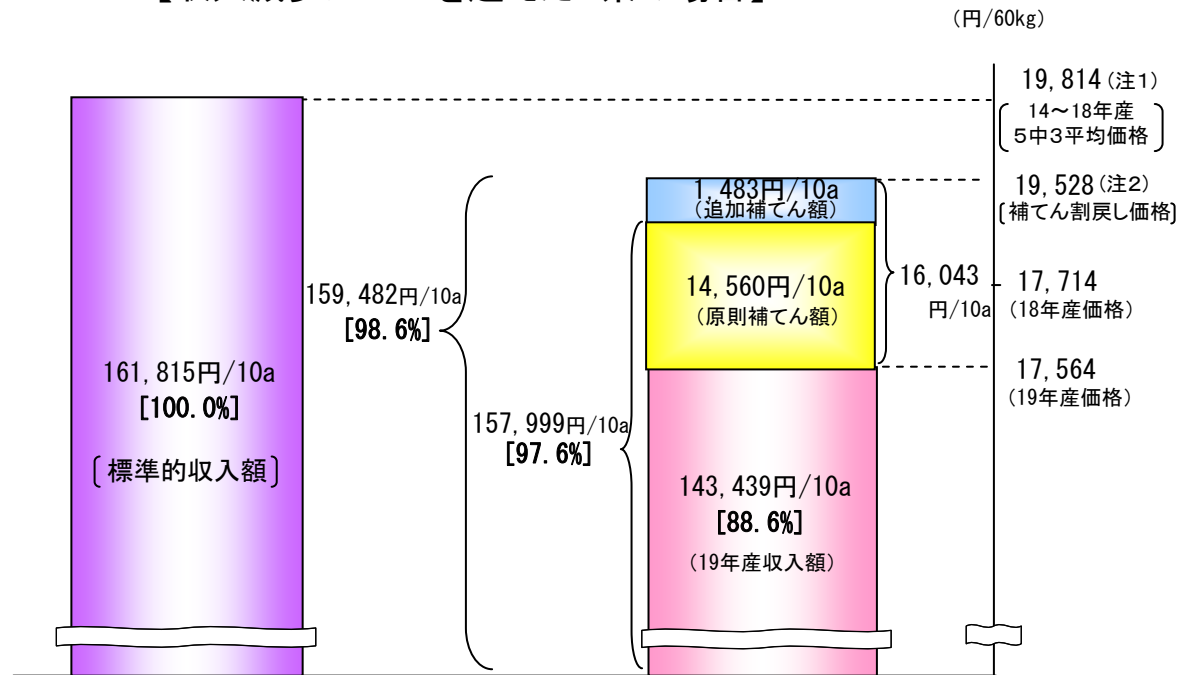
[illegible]

(円/60kg)

19,814(注1)
14～18年産
5中3平均価格

161,815円/10a
[100.0%]
標準的収入額

159,482円/10a
[98.6%]

1,483円/10a
(追加補てん額)

19,528(注2)
補てん割戻し価格

14,560円/10a
(原則補てん額)

16,043
円/10a

17,714
(18年産価格)

17,564
(19年産価格)

157,999円/10a
[97.6%]

143,439円/10a
[88.6%]
(19年産収入額)